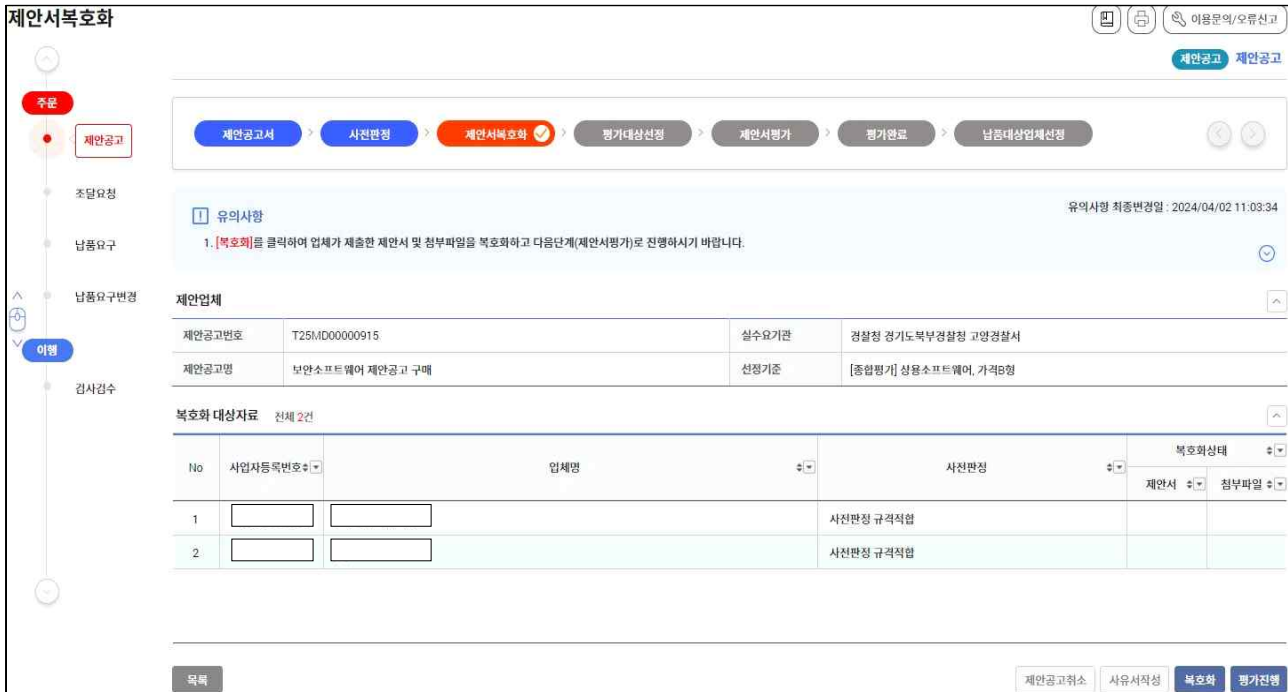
제안서복호화

이용문의/오류신고

제안공고 제안공고

주문

제안공고

조달요청

납품요구

납품요구변경

이행

검사검수

제안공고서 > 사전판정 > 제안서복호화 > 평가대상선정 > 제안서평가 > 평가완료 > 납품대상업체선정

유의사항

유의사항 최종변경일 : 2024/04/02 11:03:34

1. [복호화]를 클릭하여 업체가 제출한 제안서 및 첨부파일을 복호화하고 다음단계(제안서평가)로 진행하시기 바랍니다.

제안업체

| 제안공고번호 | T25MD00000915 | 실수요기관 | 경찰청 경기도북부경찰청 고양경찰서 |
|---|---|---|---|
| 제안공고명 | 보안소프트웨어 제안공고 구매 | 선정기준 | [종합평가] 상용소프트웨어, 가격B형 |

복호화 대상자료 전체 2건

| No | 사업자등록번호 | 업체명 | 사전판정 | 복호화상태 제안서 | 복호화상태 첨부파일 |
|---|---|---|---|---|---|
| 1 | | | 사전판정 규격적합 | | |
| 2 | | | 사전판정 규격적합 | | |

목록

제안공고취소 사유서작성 복호화 평가진행